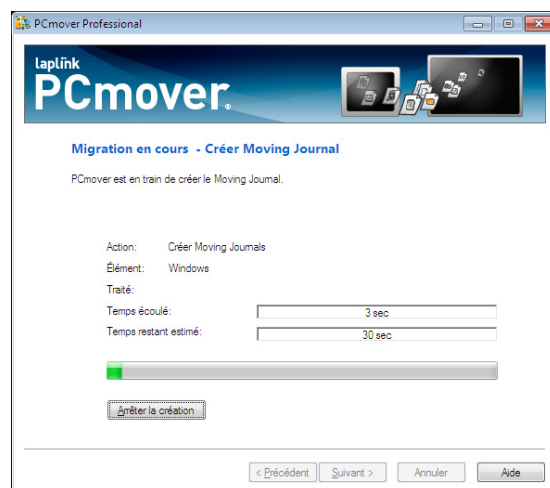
PCmover Professional

laplink
PCmover

Migration en cours - Créer Moving Journal

PCmover est en train de créer le Moving Journal.

Action: Créer Moving Journals
Élément: Windows
Traité:
Temps écoulé: 3 sec
Temps restant estimé: 30 sec

Arrêter la création

< Précédent
Suivant >
Annuler
Aide